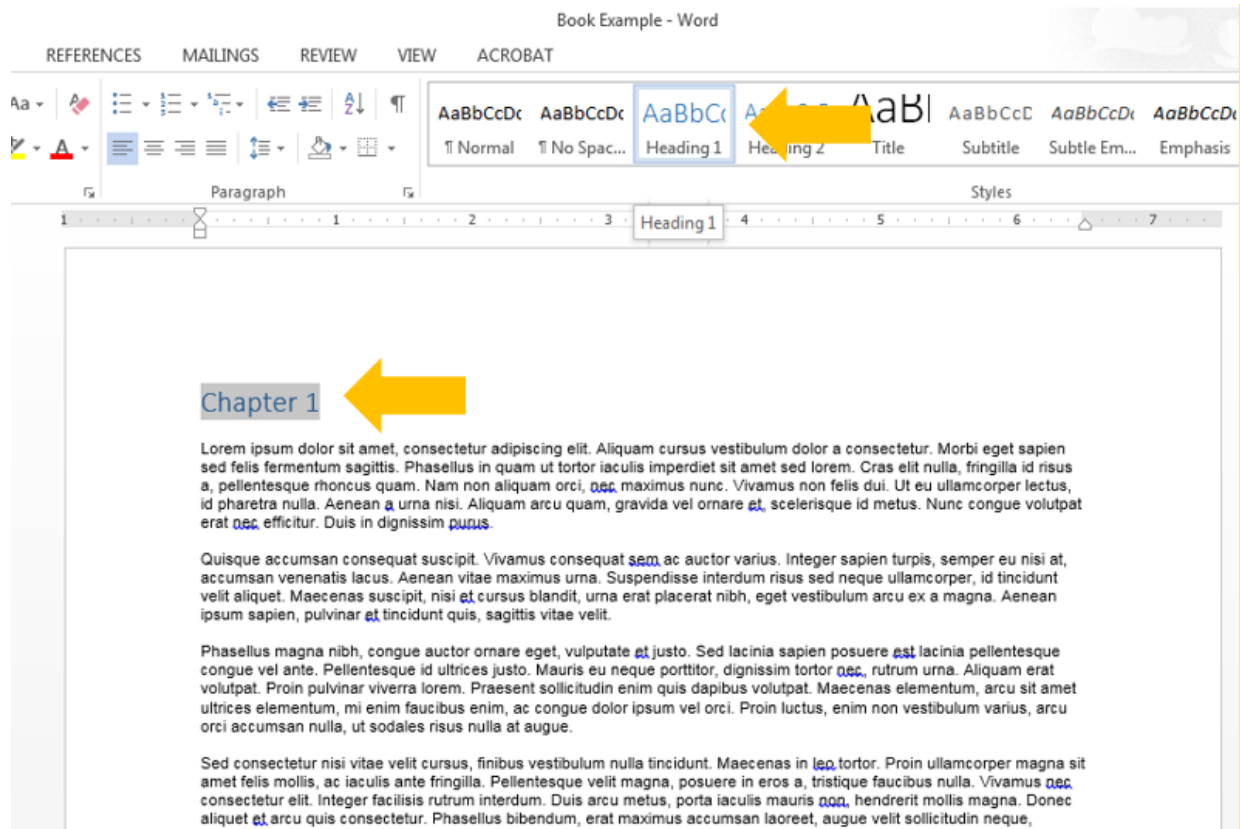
Book Example - Word

REFERENCES MAILINGS REVIEW VIEW ACROBAT

Aa ¶

AaBbCcDc AaBbCcDc AaBbCc AaBbCc AaBl AaBbCcD AaBbCcDc AaBbCcDc
¶ Normal ¶ No Spac... Heading 1 Heading 2 Title Subtitle Subtle Em... Emphasis

Paragraph Styles

1 2 3 Heading 1 4 5 6 7

Chapter 1

Lorem ipsum dolor sit amet, consectetur adipiscing elit. Aliquam cursus vestibulum dolor a consectetur. Morbi eget sapien sed felis fermentum sagittis. Phasellus in quam ut tortor iaculis imperdiet sit amet sed lorem. Cras elit nulla, fringilla id risus a, pellentesque rhoncus quam. Nam non aliquam orci, nec maximus nunc. Vivamus non felis dui. Ut eu ullamcorper lectus, id pharetra nulla. Aenean a urna nisi. Aliquam arcu quam, gravida vel ornare et, scelerisque id metus. Nunc congue volutpat erat nec efficitur. Duis in dignissim purus.

Quisque accumsan consequat suscipit. Vivamus consequat sem ac auctor varius. Integer sapien turpis, semper eu nisi at, accumsan venenatis lacus. Aenean vitae maximus urna. Suspendisse interdum risus sed neque ullamcorper, id tincidunt velit aliquet. Maecenas suscipit, nisi et cursus blandit, urna erat placerat nibh, eget vestibulum arcu ex a magna. Aenean ipsum sapien, pulvinar et tincidunt quis, sagittis vitae velit.

Phasellus magna nibh, congue auctor ornare eget, vulputate et justo. Sed lacinia sapien posuere est lacinia pellentesque congue vel ante. Pellentesque id ultrices justo. Mauris eu neque porttitor, dignissim tortor nec, rutrum urna. Aliquam erat volutpat. Proin pulvinar viverra lorem. Praesent sollicitudin enim quis dapibus volutpat. Maecenas elementum, arcu sit amet ultrices elementum, mi enim faucibus enim, ac congue dolor ipsum vel orci. Proin luctus, enim non vestibulum varius, arcu orci accumsan nulla, ut sodales risus nulla at augue.

Sed consectetur nisi vitae velit cursus, finibus vestibulum nulla tincidunt. Maecenas in leo tortor. Proin ullamcorper magna sit amet felis mollis, ac iaculis ante fringilla. Pellentesque velit magna, posuere in eros a, tristique faucibus nulla. Vivamus nec consectetur elit. Integer facilisis rutrum interdum. Duis arcu metus, porta iaculis mauris non, hendrerit mollis magna. Donec aliquet et arcu quis consectetur. Phasellus bibendum, erat maximus accumsan laoreet, augue velit sollicitudin neque,